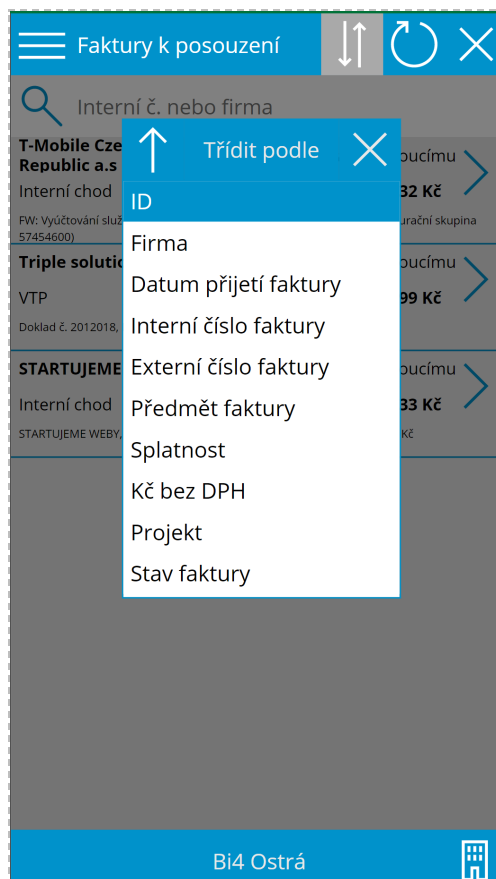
Faktury k posouzení

Interní č. nebo firma

T-Mobile Cze
Republic a.s
Interní chod
FW: Vyúčtování služ
57454600)

oucímu
32 Kč
urační skupina

Triple solutio
VTP
Doklad č. 2012018,

oucímu
99 Kč

STARTUJEME
Interní chod
STARTUJEME WEBY,

oucímu
33 Kč
Kč

Třídit podle

ID
Firma
Datum přijetí faktury
Interní číslo faktury
Externí číslo faktury
Předmět faktury
Splatnost
Kč bez DPH
Projekt
Stav faktury

Bi4 Ostrá